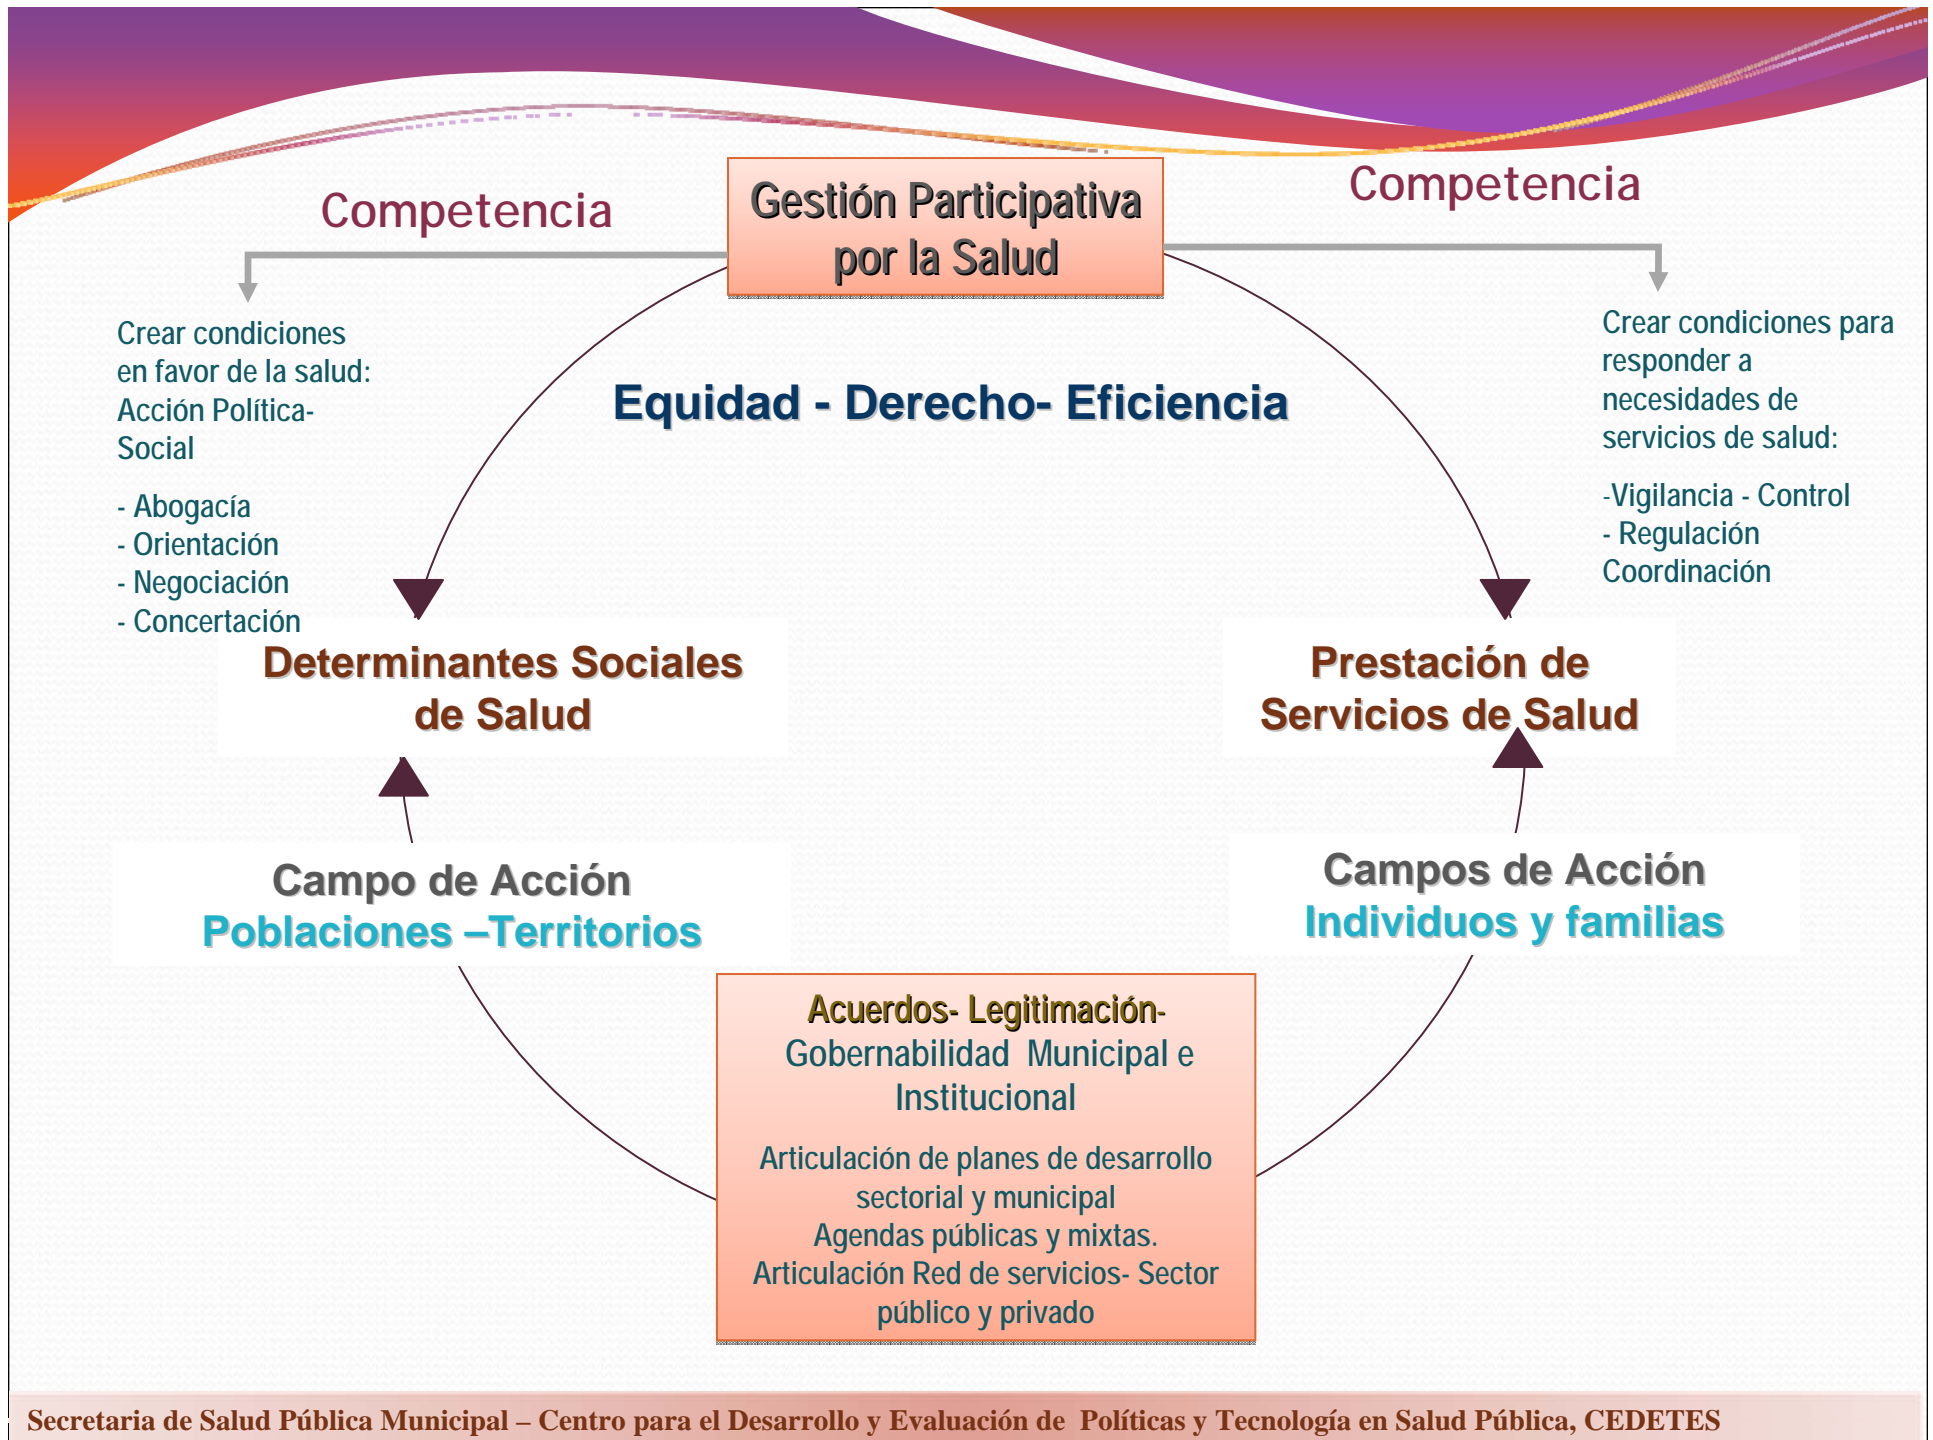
Competencia

Gestión Participativa por la Salud

Competencia

Crear condiciones en favor de la salud: Acción Política-Social

- Abogacía
- Orientación
- Negociación
- Concertación

Equidad - Derecho- Eficiencia

Crear condiciones para responder a necesidades de servicios de salud:

-Vigilancia - Control
- Regulación
Coordinación

Determinantes Sociales de Salud

Prestación de Servicios de Salud

Campo de Acción
Poblaciones –Territorios

Campos de Acción
Individuos y familias

Acuerdos- Legitimación-
Gobernabilidad Municipal e Institucional

Articulación de planes de desarrollo sectorial y municipal
Agendas públicas y mixtas.
Articulación Red de servicios- Sector público y privado

Secretaria de Salud Pública Municipal – Centro para el Desarrollo y Evaluación de Políticas y Tecnología en Salud Pública, CEDETES